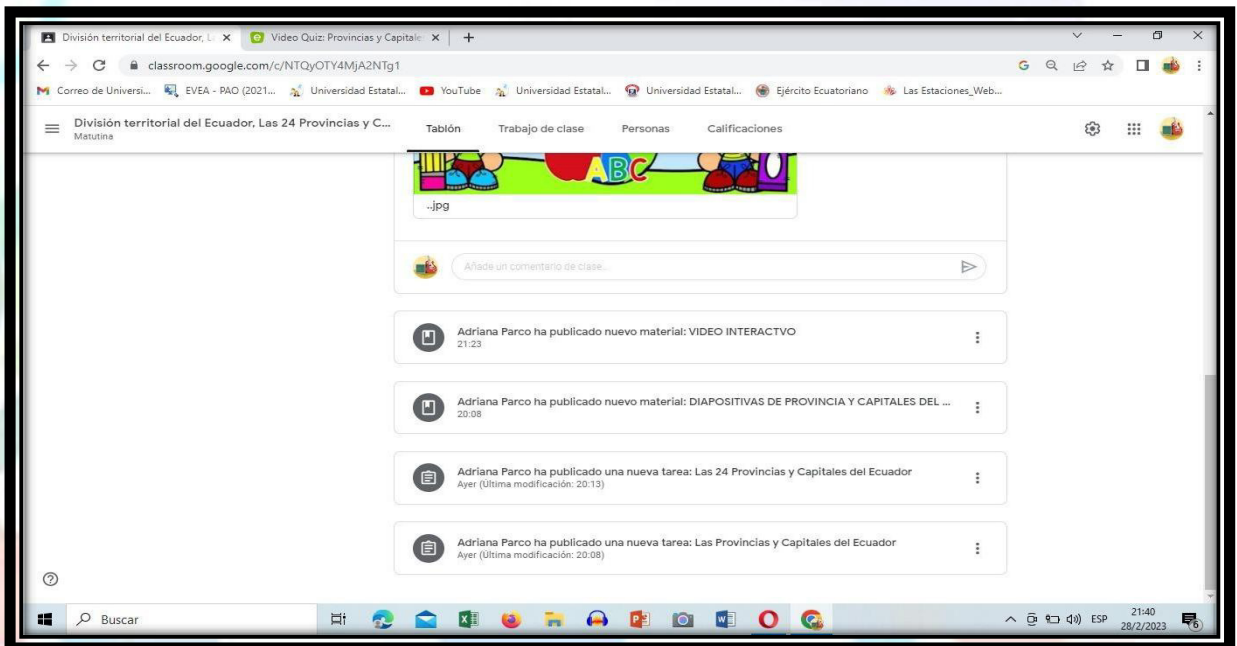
División territorial del Ecuador, L ×
Video Quiz: Provincias y Capitale ×
+
classroom.google.com/c/NTQyOTY4MjA2NTg1
Correo de Universi... EVEA - PAO (2021... Universidad Estatal... YouTube Universidad Estatal... Universidad Estatal... Ejército Ecuatoriano Las Estaciones_Web...

División territorial del Ecuador, Las 24 Provincias y C...
Matutina
Tablón Trabajo de clase Personas Calificaciones

ABC
..jpg

Añade un comentario de clase...

Adriana Parco ha publicado nuevo material: VIDEO INTERACTVO
21:23

Adriana Parco ha publicado nuevo material: DIAPOSITIVAS DE PROVINCIA Y CAPITALES DEL ...
20:08

Adriana Parco ha publicado una nueva tarea: Las 24 Provincias y Capitales del Ecuador
Ayer (Última modificación: 20:13)

Adriana Parco ha publicado una nueva tarea: Las Provincias y Capitales del Ecuador
Ayer (Última modificación: 20:08)

Buscar
ESP 21:40 28/2/2023
6